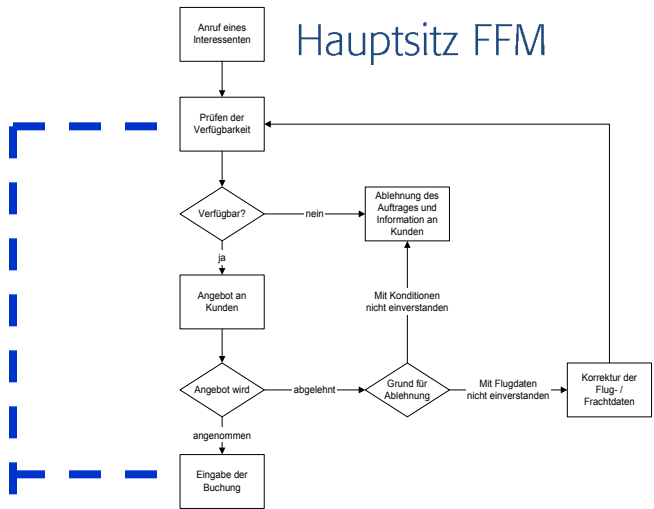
Hauptsitz FFM

Anruf eines Interessenten

Prüfen der Verfügbarkeit

Verfügbar?

nein

Ablehnung des Auftrages und Information an Kunden

ja

Angebot an Kunden

Mit Konditionen nicht einverstanden

Angebot wird

abgelehnt

Grund für Ablehnung

Mit Flugdaten nicht einverstanden

Korrektur der Flug- / Frachtdaten

angenommen

Eingabe der Buchung